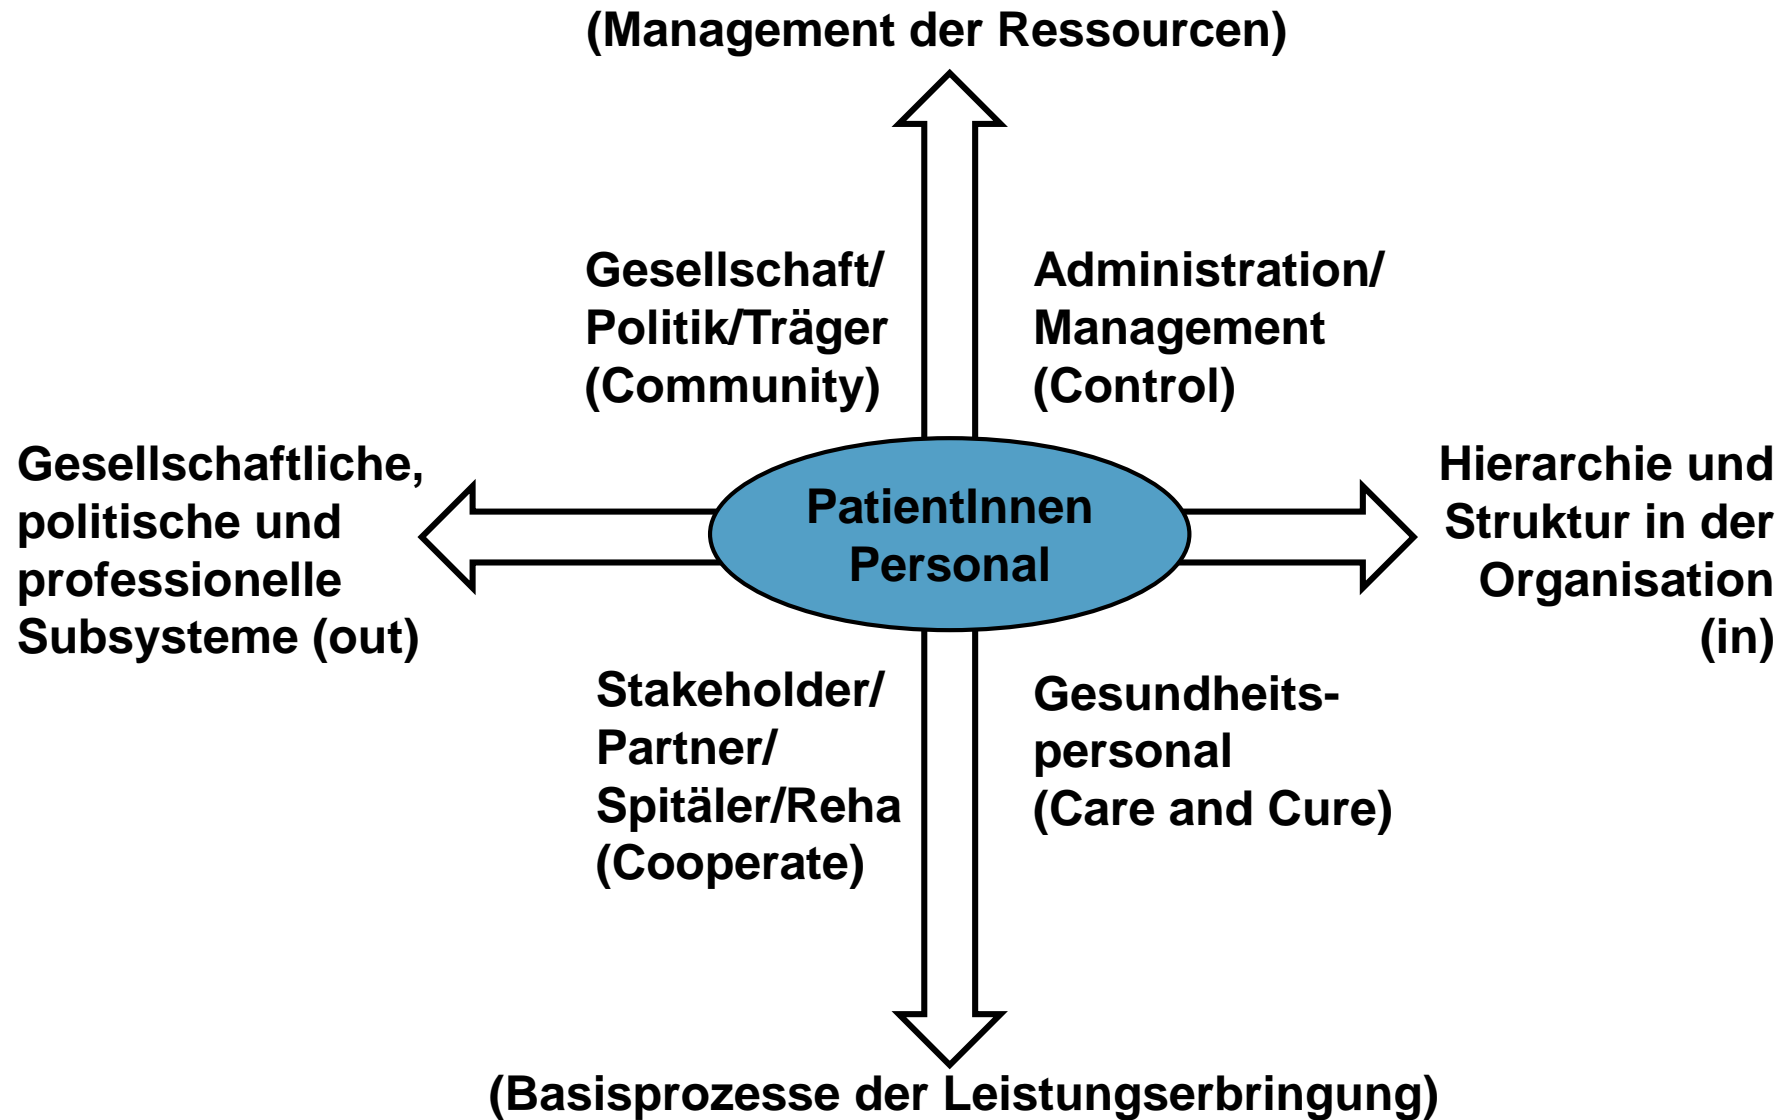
(Management der Ressourcen)

Gesellschaft/ Politik/Träger (Community)

Administration/ Management (Control)

Gesellschaftliche, politische und professionelle Subsysteme (out)

PatientInnen Personal

Hierarchie und Struktur in der Organisation (in)

Stakeholder/ Partner/ Spitäler/Reha (Cooperate)

Gesundheits-personal (Care and Cure)

(Basisprozesse der Leistungserbringung)